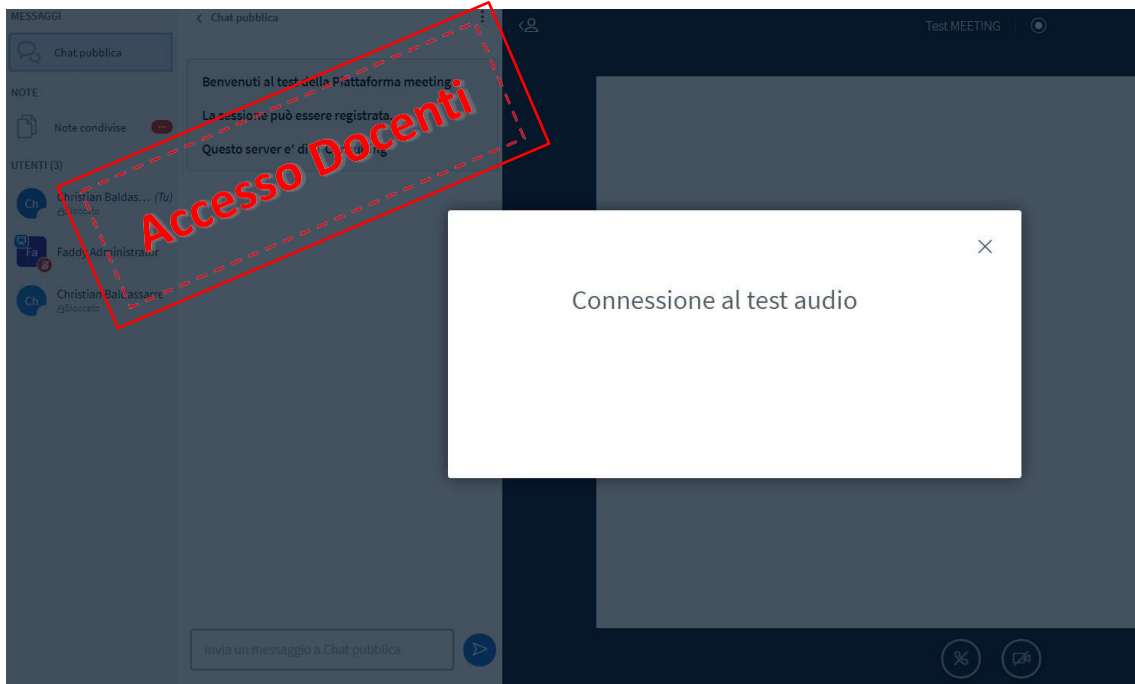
MESSAGGI

Chat pubblica

NOTE

Note condivise

UTENTI (3)

Ch Christian Baldas... (Tu)
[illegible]

Fa Faddy Administrator

Ch Christian Baldassarre
Bloccato

Chat pubblica

Benvenuti al test della Piattaforma meeting.

La sessione può essere registrata.

Questo server e' di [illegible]

Accesso Docenti

Invia un messaggio a Chat pubblica

Test MEETING

Connessione al test audio